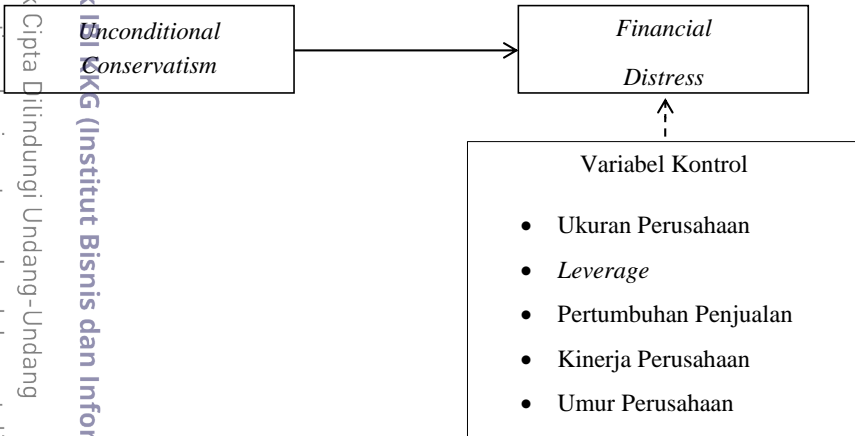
Unconditional Conservatism

Financial Distress

Variabel Kontrol

- Ukuran Perusahaan
- Leverage
- Pertumbuhan Penjualan
- Kinerja Perusahaan
- Umur Perusahaan

k Cipta Dilindungi Undang-Undang

KG (Institut Bisnis dan Infor